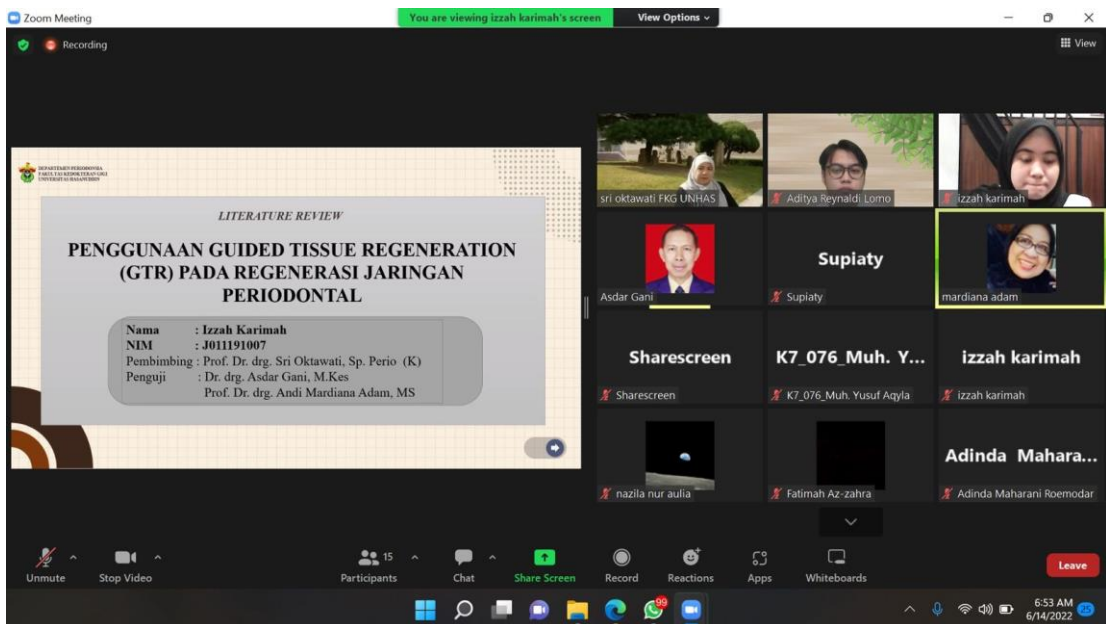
Zoom Meeting

You are viewing izzah karimah's screen

View Options

Recording

View

DEPARTEMEN PERIODONSIA FAKULTAS KEDOKTERAN GIGI UNIVERSITAS HASANUDDIN

LITERATURE REVIEW

PENGGUNAAN GUIDED TISSUE REGENERATION (GTR) PADA REGENERASI JARINGAN PERIODONTAL

Nama : Izzah Karimah
NIM : J011191007
Pembimbing : Prof. Dr. drg. Sri Oktawati, Sp. Perio (K)
Penguji : Dr. drg. Asdar Gani, M.Kes
Prof. Dr. drg. Andi Mardiana Adam, MS

sri oktawati FKG UNHAS

Aditya Reynaldi Lomo

izzah karimah

Asdar Gani

Supiaty

Supiaty

mardiana adam

Sharescreen

Sharescreen

K7_076_Muh. Y...

K7_076_Muh. Yusuf Aqyla

izzah karimah

izzah karimah

nazila nur aulia

Fatimah Az-zahra

Adinda Mahara...

Adinda Maharani Roemodar

Unmute

Stop Video

15

Participants

Chat

Share Screen

Record

Reactions

Apps

Whiteboards

Leave

99

6:53 AM
6/14/2022